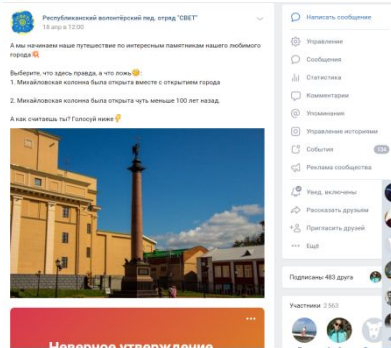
Республиканский волонтёрский пед. отряд "СВЕТ"
19 апр в 12:00

А мы начинаем наше путешествие по интересным памятникам нашего любимого города🏰

Выберите, что здесь правда, а что ложь🙂:
1. Михайловская колонка была открыта вместе с открытием города

2. Михайловская колонна была открыта чуть меньше 100 лет назад.

А как считаешь ты? Голосуй ниже👇

Неверное утверждение

Написать сообщение
Управление
Сообщения
Статистика
Комментарии
Упоминания
Управление историями
События 134
Реклама сообщества
Увед. включены
Рассказать друзьям
Пригласить друзей
Ещё
Подписаны 483 друга
Участники 2363